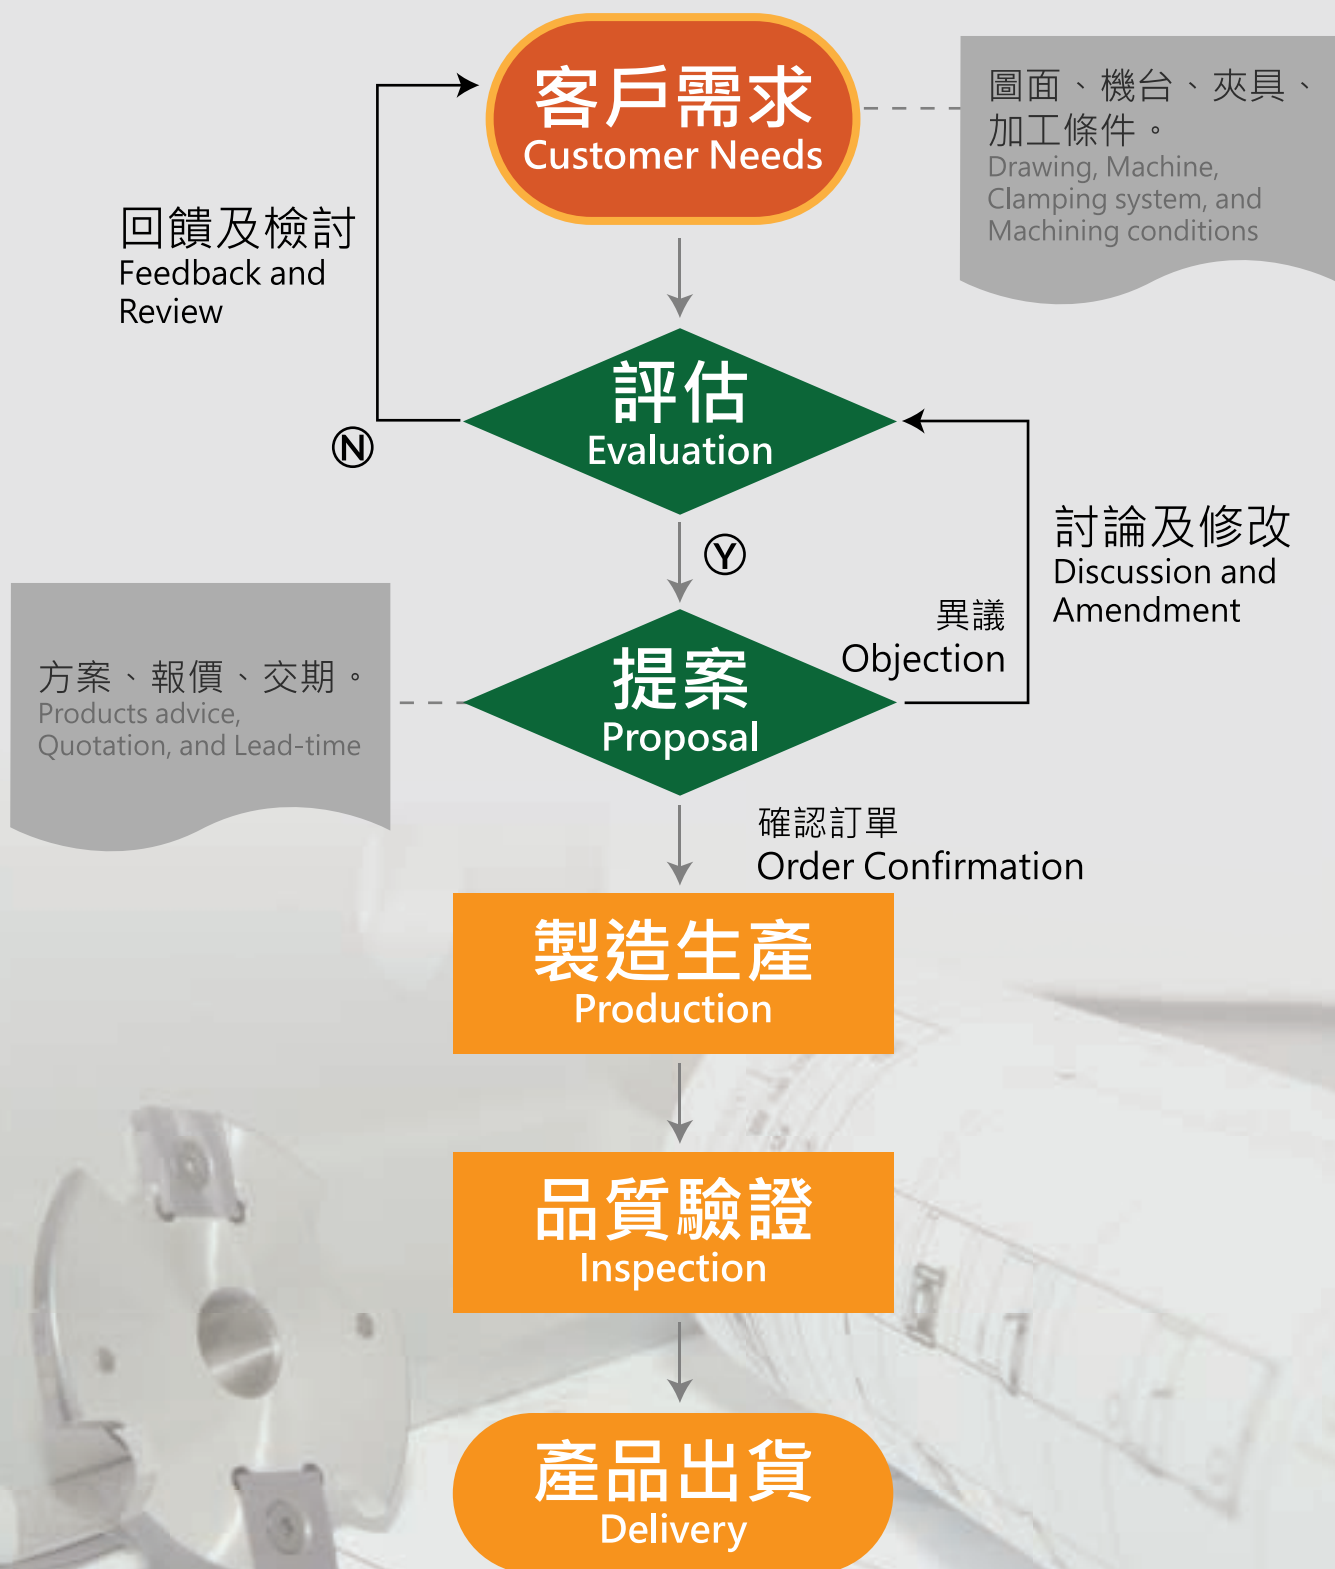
客戶需求
Customer Needs

圖面、機台、夾具、加工條件。
Drawing, Machine, Clamping system, and Machining conditions

回饋及檢討
Feedback and Review

評估
Evaluation

Ⓝ

Ⓨ

討論及修改
Discussion and Amendment

異議
Objection

方案、報價、交期。
Products advice, Quotation, and Lead-time

提案
Proposal

確認訂單
Order Confirmation

製造生產
Production

品質驗證
Inspection

產品出貨
Delivery